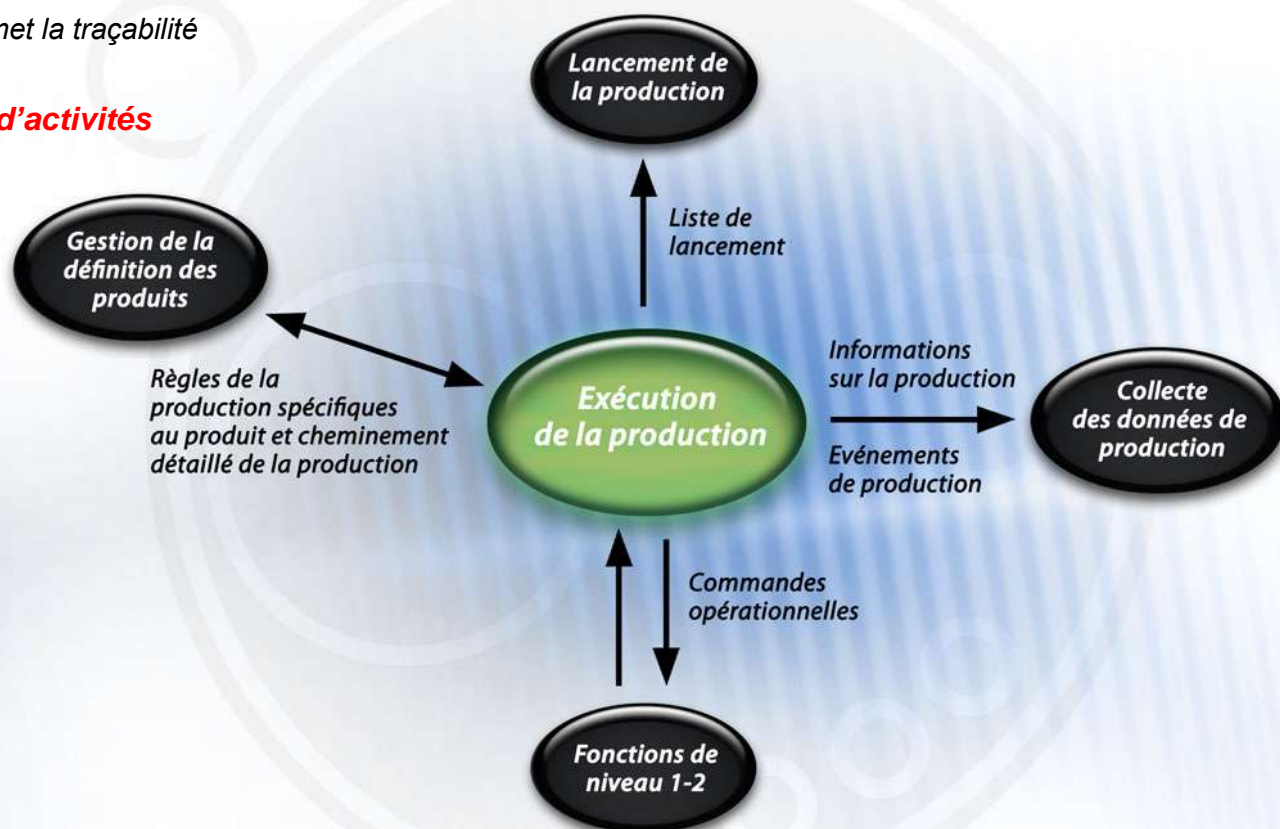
net la traçabilité

d'activités

Lancement de la production

Liste de lancement

Gestion de la définition des produits

Règles de la production spécifiques au produit et cheminement détaillé de la production

Exécution de la production

Informations sur la production

Evénements de production

Collecte des données de production

Commandes opérationnelles

Fonctions de niveau 1-2